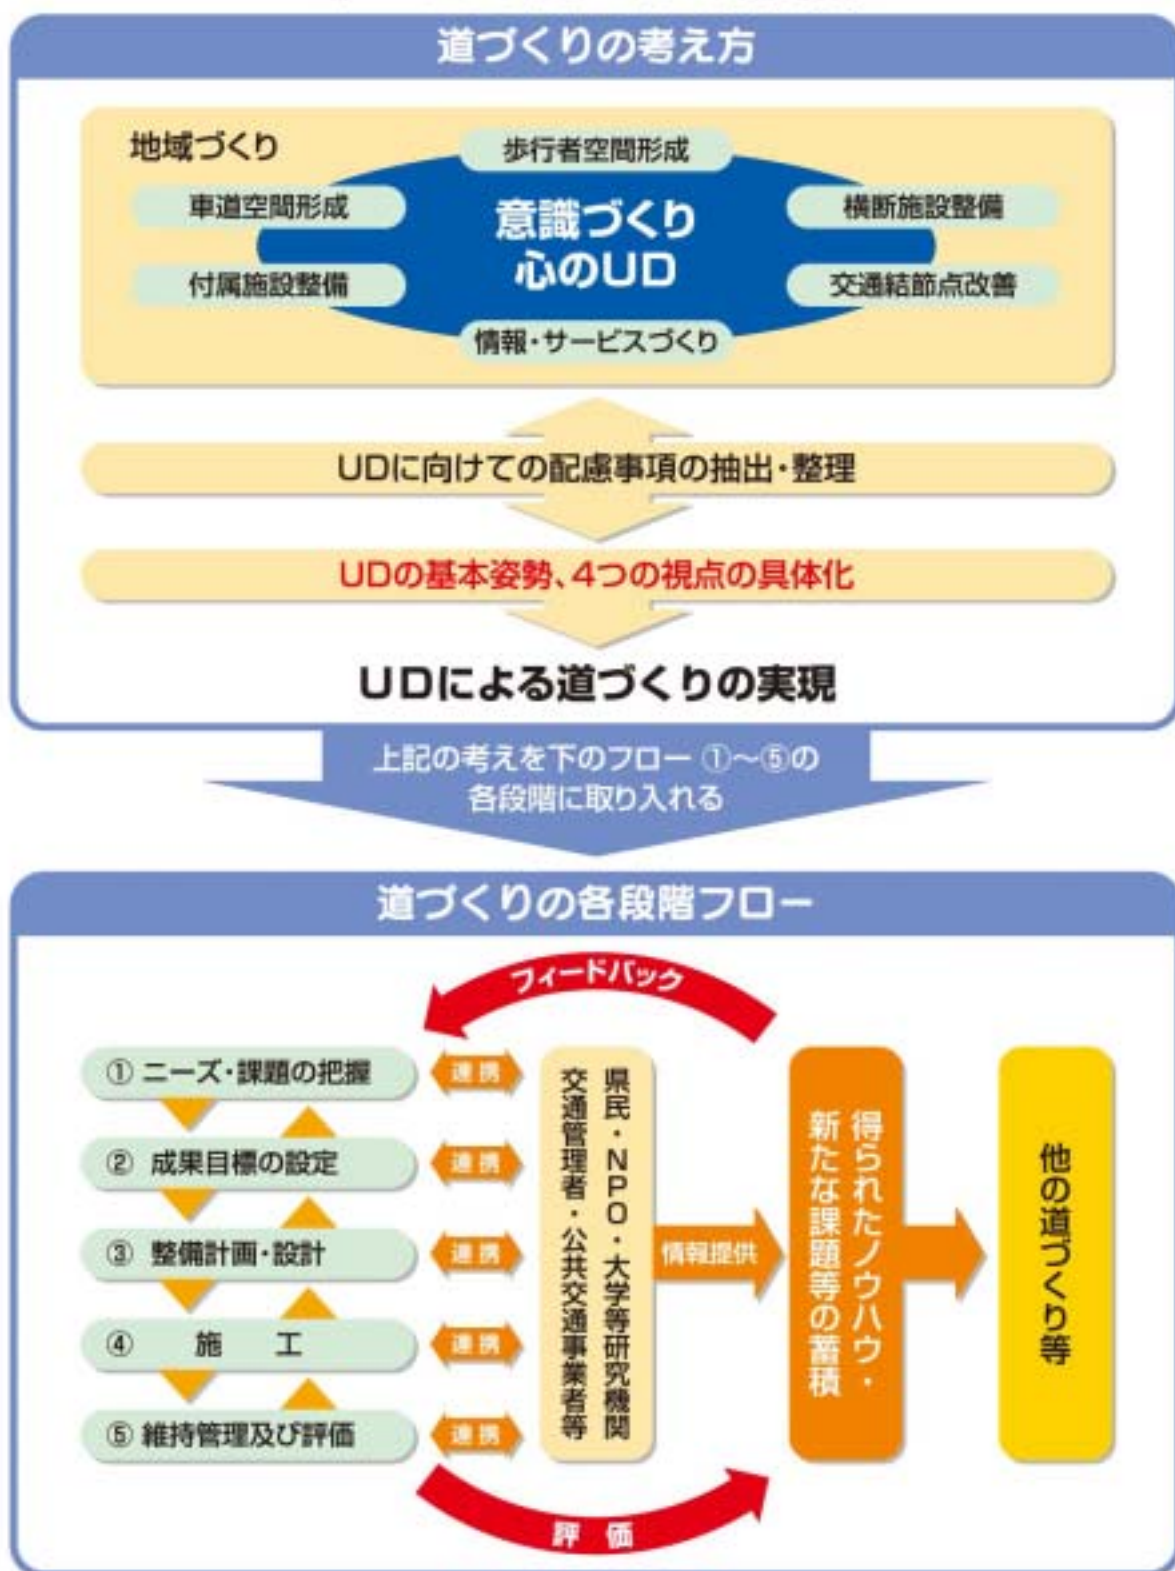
道づくりの考え方

地域づくり

歩行者空間形成

車道空間形成

横断施設整備

意識づくり
心のUD

付属施設整備

交通結節点改善

情報・サービスづくり

UDに向けての配慮事項の抽出・整理

UDの基本姿勢、4つの視点の具体化

UDによる道づくりの実現

上記の考えを下のフロー ①〜⑤の各段階に取り入れる

道づくりの各段階フロー

フィードバック

① ニーズ・課題の把握

② 成果目標の設定

③ 整備計画・設計

④ 施 工

⑤ 維持管理及び評価

連携

連携

連携

連携

連携

県民・NPO・大学等研究機関
交通管理者・公共交通事業者等

情報提供

得られたノウハウ・
新たな課題等の蓄積

他の道づくり等

評 価